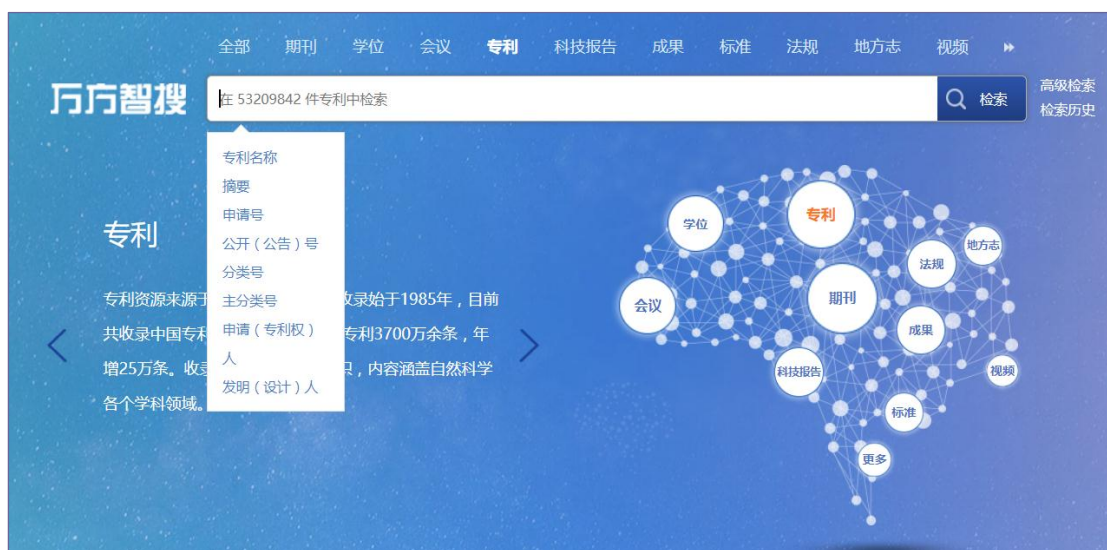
全部 期刊 学位 会议 专利 科技报告 成果 标准 法规 地方志 视频

万方智搜

在 53209842 件专利中检索

检索

高级检索
检索历史

专利名称
摘要
申请号
公开（公告）号
分类号
主分类号
申请（专利权）人
发明（设计）人

专利

专利资源来源于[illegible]收录始于1985年，目前共收录中国专利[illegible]专利3700万余条，年增25万条。收录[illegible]只，内容涵盖自然科学各个学科领域。

学位
专利
地方志
法规
会议
期刊
成果
科技报告
视频
标准
更多